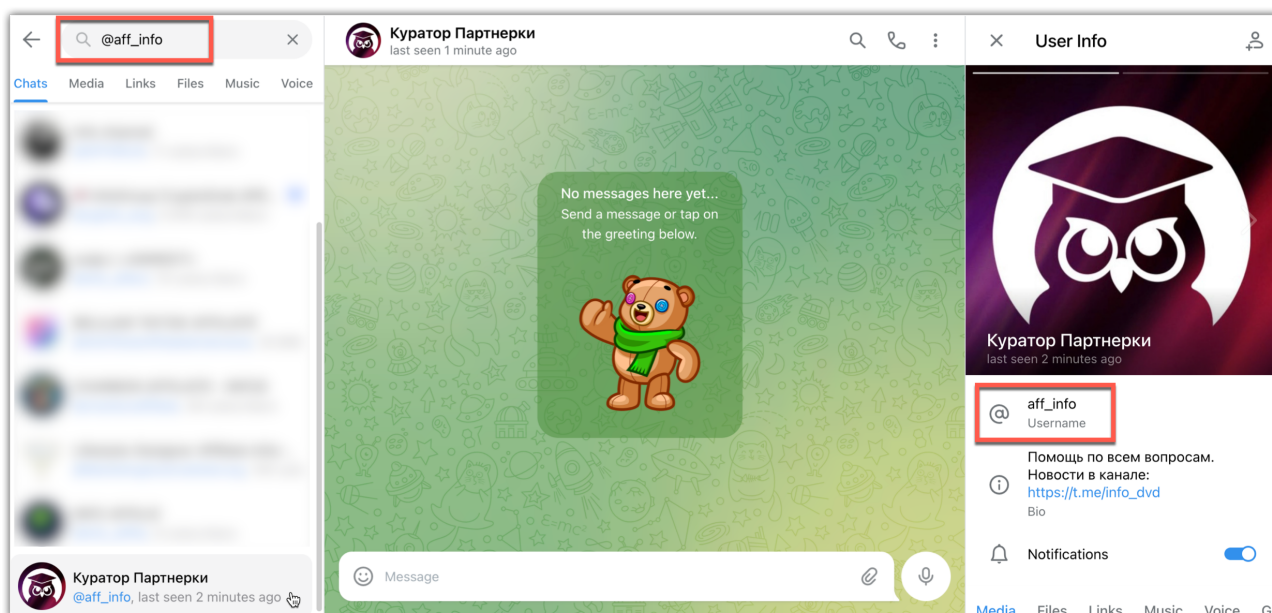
@aff_info

Chats Media Links Files Music Voice

Куратор Партнерки
@aff_info, last seen 2 minutes ago

Куратор Партнерки
last seen 1 minute ago

No messages here yet...
Send a message or tap on the greeting below.

Message

User Info

Куратор Партнерки
last seen 2 minutes ago

aff_info
Username

Помощь по всем вопросам.
Новости в канале:
https://t.me/info_dvd
Bio

Notifications

Media Files Links Music Voice